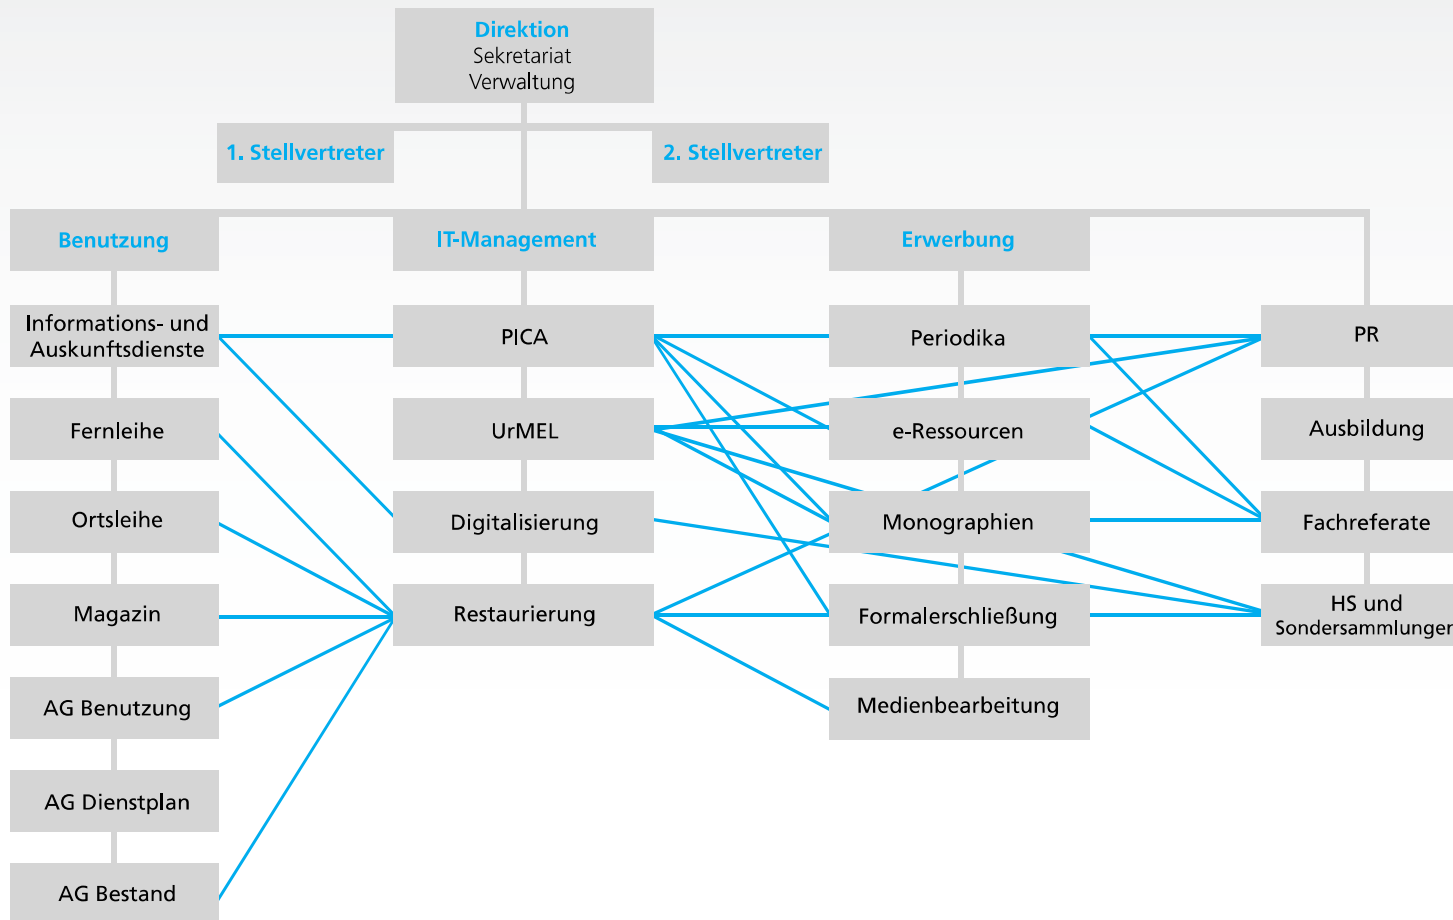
Direktion
Sekretariat
Verwaltung

1. Stellvertreter

2. Stellvertreter

Benutzung

IT-Management

Erwerbung

Informations- und Auskunftsdienste

PICA

Periodika

PR

Fernleihe

UrMEL

e-Ressourcen

Ausbildung

Ortsleihe

Digitalisierung

Monographien

Fachreferate

Magazin

Restaurierung

Formalerschließung

HS und Sondersammlunger

AG Benutzung

Medienbearbeitung

AG Dienstplan

AG Bestand